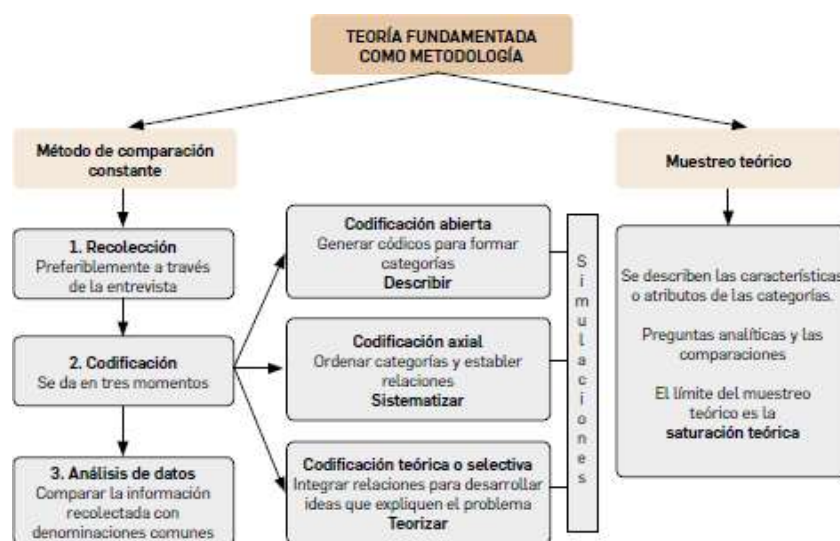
TEORÍA FUNDAMENTADA COMO METODOLOGÍA

Método de comparación constante

1. Recolección
Preferiblemente a través de la entrevista

2. Codificación
Se da en tres momentos

3. Análisis de datos
Comparar la información recolectada con denominaciones comunes

Codificación abierta
Generar códigos para formar categorías
Describir

Codificación axial
Ordenar categorías y establer relaciones
Sistematizar

Codificación teórica o selectiva
Integrar relaciones para desarrollar ideas que expliquen el problema
Teorizar

Simulaciones

Muestreo teórico

Se describen las característica o atributos de las categorías.

Preguntas analíticas y las comparaciones

El límite del muestreo teórico es la saturación teórica